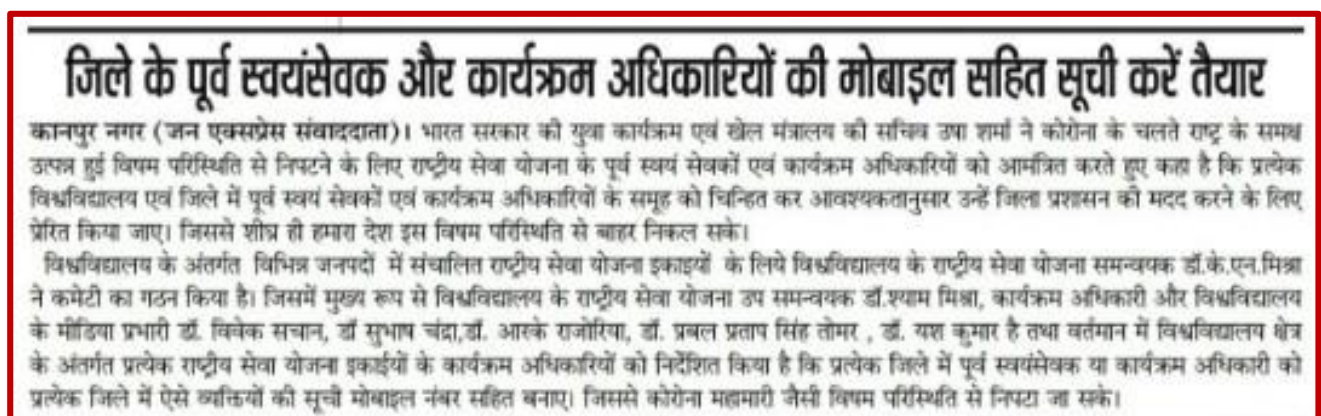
जिले के पूर्व स्वयंसेवक और कार्यक्रम अधिकारियों की मोबाइल सहित सूची करें तैयार

कानपुर नगर (जन एक्सप्रेस संवाददाता)। भारत सरकार की युवा कार्यक्रम एवं खेल मंत्रालय की सचिव उषा शर्मा ने कोरोना के चलते राष्ट्र के समक्ष उत्पन्न हुई विषम परिस्थिति से निपटने के लिए राष्ट्रीय सेवा योजना के पूर्व स्वयं सेवकों एवं कार्यक्रम अधिकारियों को आमंत्रित करते हुए कहा है कि प्रत्येक विश्वविद्यालय एवं जिले में पूर्व स्वयं सेवकों एवं कार्यक्रम अधिकारियों के समूह को चिन्हित कर आवश्यकतानुसार उन्हें जिला प्रशासन की मदद करने के लिए प्रेरित किया जाए। जिससे शीघ्र ही हमारा देश इस विषम परिस्थिति से बाहर निकल सके।

विश्वविद्यालय के अंतर्गत विभिन्न जनपदों में संचालित राष्ट्रीय सेवा योजना इकाइयों के लिये विश्वविद्यालय के राष्ट्रीय सेवा योजना समन्वयक डॉ.के.एन.मिश्रा ने कमेटी का गठन किया है। जिसमें मुख्य रूप से विश्वविद्यालय के राष्ट्रीय सेवा योजना उप समन्वयक डॉ.श्याम मिश्रा, कार्यक्रम अधिकारी और विश्वविद्यालय के मीडिया प्रभारी डॉ. विवेक सचान, डॉ सुभाष चंद्रा,डॉ. आरके राजोरिया, डॉ. प्रबल प्रताप सिंह तोमर , डॉ. यश कुमार है तथा वर्तमान में विश्वविद्यालय क्षेत्र के अंतर्गत प्रत्येक राष्ट्रीय सेवा योजना इकाईयों के कार्यक्रम अधिकारियों को निर्देशित किया है कि प्रत्येक जिले में पूर्व स्वयंसेवक या कार्यक्रम अधिकारी को प्रत्येक जिले में ऐसे व्यक्तियों की सूची मोबाइल नंबर सहित बनाए। जिससे कोरोना महामारी जैसी विषम परिस्थिति से निपटा जा सके।